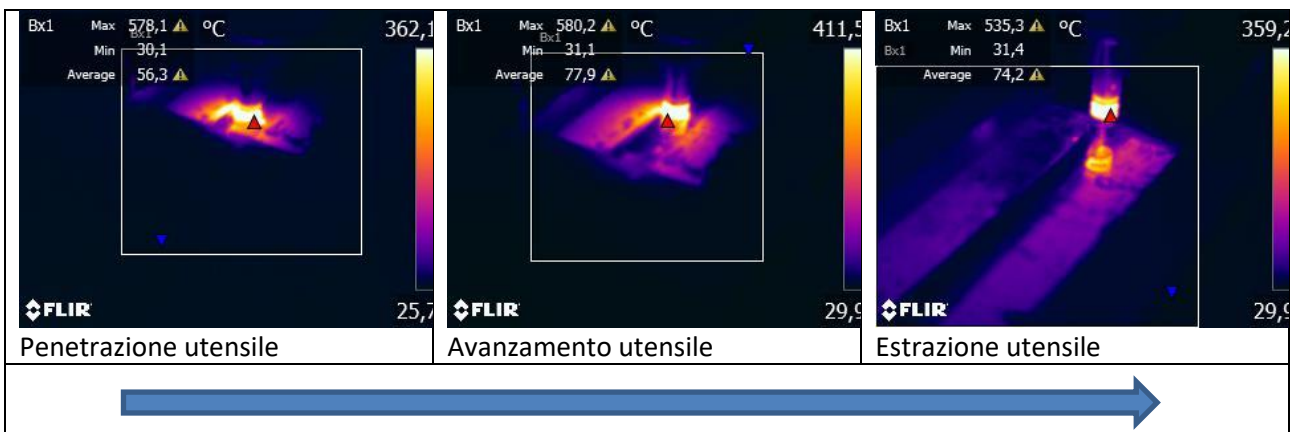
| Bx1 Max 578,1 °C Bx1 Min 30,1 Average 56,3 362,1 FLIR 25,7 | Bx1 Max 580,2 °C Bx1 Min 31,1 Average 77,9 411,5 FLIR 29,9 | Bx1 Max 535,3 °C Bx1 Min 31,4 Average 74,2 359,2 FLIR 29,9 |
|---|---|---|
| Penetrazione utensile | Avanzamento utensile | Estrazione utensile |